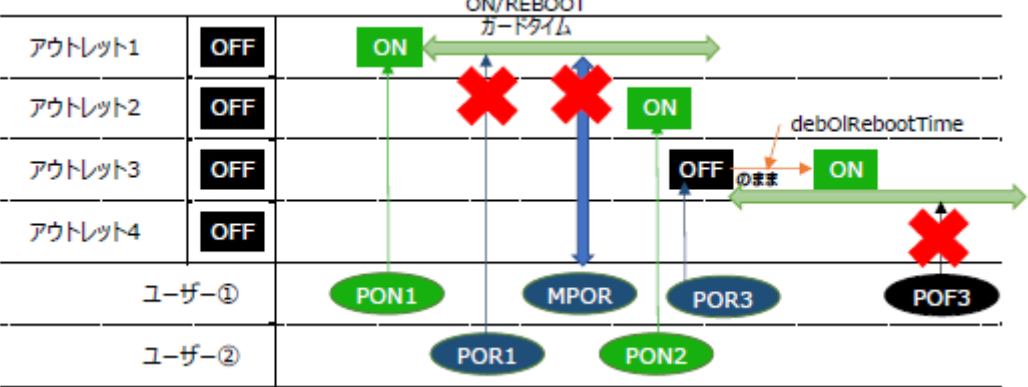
ON/REBOOT
ガードタイム

| | | |
|---|---|---|
| アウトレット1 | OFF | ON |
| アウトレット2 | OFF | ON |
| アウトレット3 | OFF | OFF のまま ON |
| アウトレット4 | OFF | |
| ユーザー① | | PON1 MPOR POR3 POF3 |
| ユーザー② | | POR1 PON2 |

debOlRebootTime